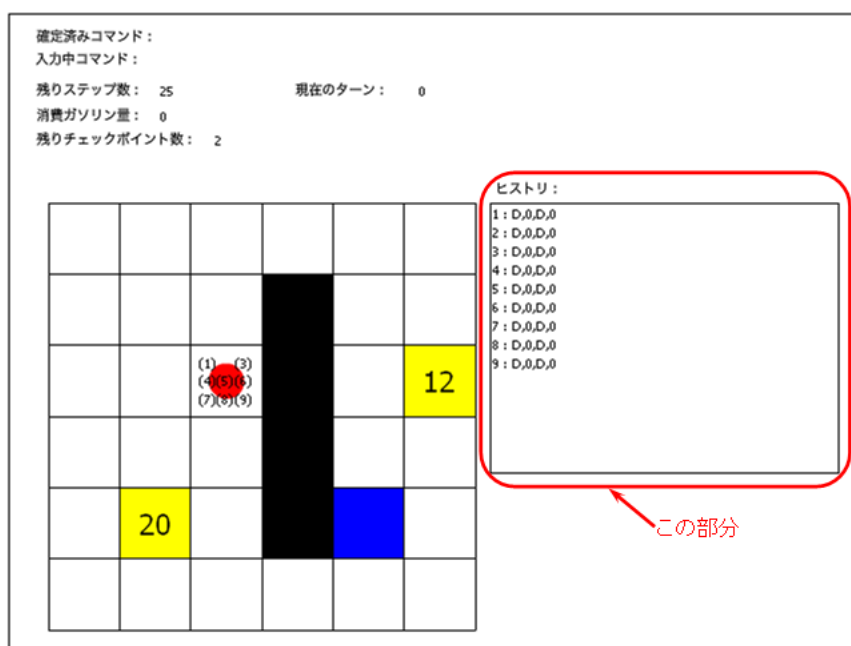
確定済みコマンド：
入力中コマンド：

残りステップ数： 25　　　現在のターン： 0
消費ガソリン量： 0
残りチェックポイント数： 2

(1) (3)
(4)(5)(6)
(7)(8)(9)

12

20

ヒストリ：
1 : D,0,D,0
2 : D,0,D,0
3 : D,0,D,0
4 : D,0,D,0
5 : D,0,D,0
6 : D,0,D,0
7 : D,0,D,0
8 : D,0,D,0
9 : D,0,D,0

この部分